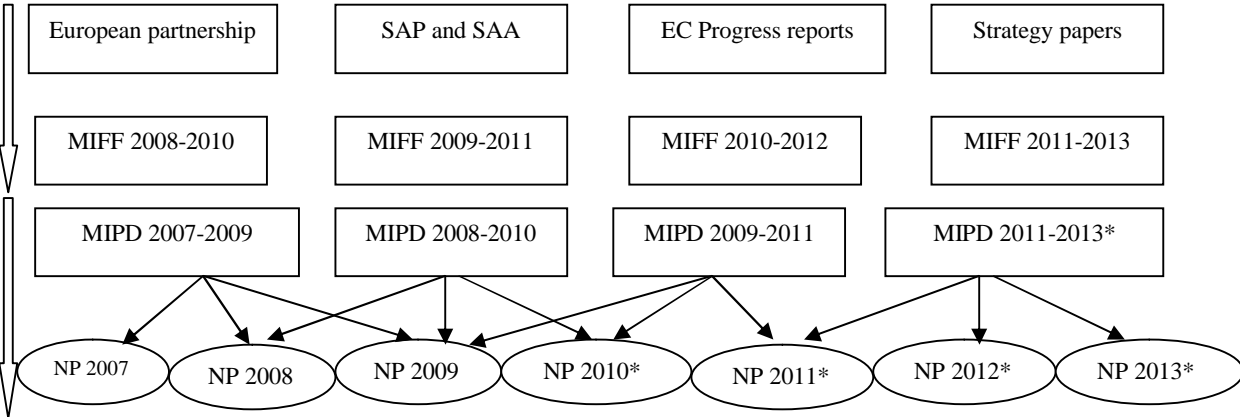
European partnership

SAP and SAA

EC Progress reports

Strategy papers

MIFF 2008-2010

MIFF 2009-2011

MIFF 2010-2012

MIFF 2011-2013

MIPD 2007-2009

MIPD 2008-2010

MIPD 2009-2011

MIPD 2011-2013*

NP 2007

NP 2008

NP 2009

NP 2010*

NP 2011*

NP 2012*

NP 2013*